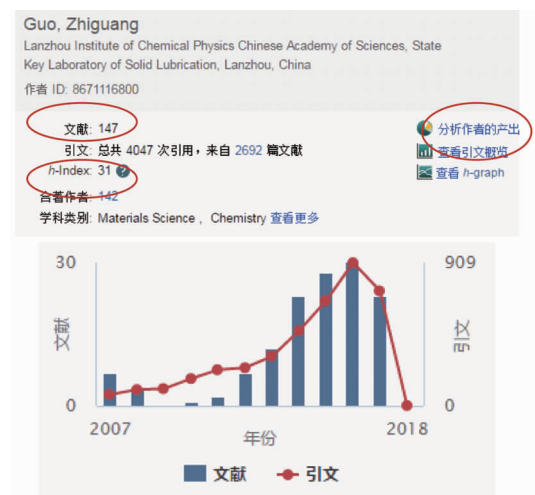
Guo, Zhiguang
Lanzhou Institute of Chemical Physics Chinese Academy of Sciences, State Key Laboratory of Solid Lubrication, Lanzhou, China
作者 ID: 8671116800

文献: 147
引文: 总共 4047 次引用，来自 2692 篇文献
h-Index: 31
合著作者: 142
学科类别: Materials Science , Chemistry 查看更多

分析作者的产出
查看引文概览
查看 h-graph

30
0
文献
909
0
引文
2007
2018
年份

文献 引文